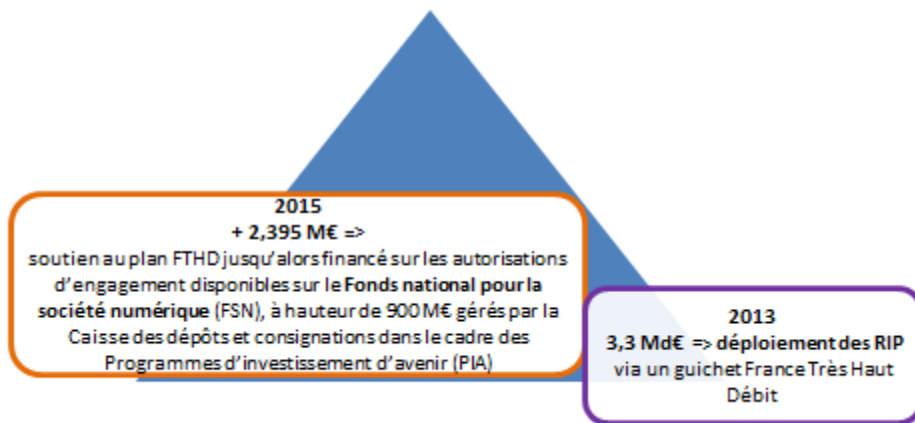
2015
+ 2,395 M€ =>
soutien au plan FTHD jusqu'alors financé sur les autorisations d'engagement disponibles sur le Fonds national pour la société numérique (FSN), à hauteur de 900 M€ gérés par la Caisse des dépôts et consignations dans le cadre des Programmes d'investissement d'avenir (PIA)

2013
3,3 Md€ => déploiement des RIP
via un guichet France Très Haut Débit